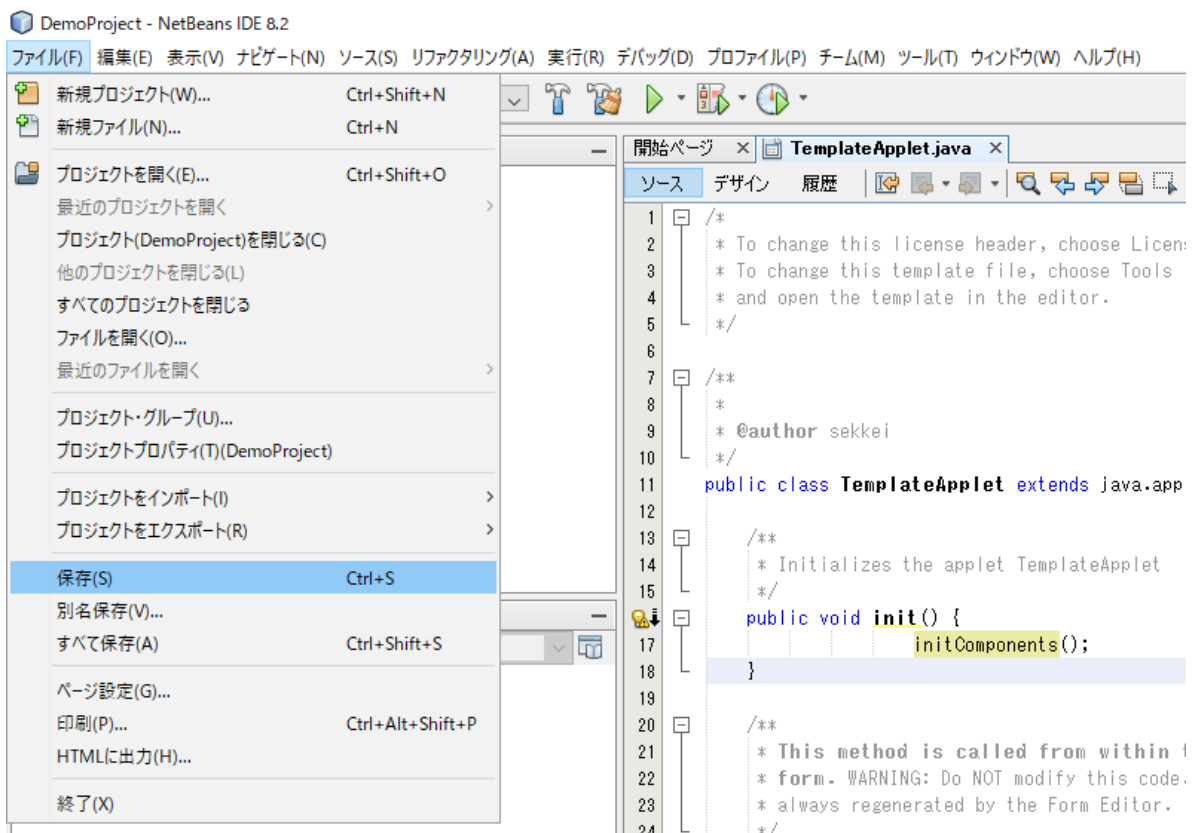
DemoProject - NetBeans IDE 8.2

ファイル(F) 編集(E) 表示(V) ナビゲート(N) ソース(S) リファクタリング(A) 実行(R) デバッグ(D) プロファイル(P) チーム(M) ツール(T) ウィンドウ(W) ヘルプ(H)

新規プロジェクト(W)... Ctrl+Shift+N
新規ファイル(N)... Ctrl+N
プロジェクトを開く(E)... Ctrl+Shift+O
最近のプロジェクトを開く
プロジェクト(DemoProject)を閉じる(C)
他のプロジェクトを閉じる(L)
すべてのプロジェクトを閉じる
ファイルを開く(O)...
最近のファイルを開く
プロジェクト・グループ(U)...
プロジェクトプロパティ(T)(DemoProject)
プロジェクトをインポート(I)
プロジェクトをエクスポート(R)
保存(S) Ctrl+S
別名保存(V)...
すべて保存(A) Ctrl+Shift+S
ページ設定(G)...
印刷(P)... Ctrl+Alt+Shift+P
HTMLに出力(H)...
終了(X)

開始ページ × TemplateApplet.java ×
ソース デザイン 履歴

1 /*
2 * To change this license header, choose Licens
3 * To change this template file, choose Tools
4 * and open the template in the editor.
5 */
6
7 /**
8 *
9 * @author sekkei
10 */
11 public class TemplateApplet extends java.app
12
13 /**
14 * Initializes the applet TemplateApplet
15 */
16 public void init() {
17 initComponents();
18 }
19
20 /**
21 * This method is called from within t
22 * form. WARNING: Do NOT modify this code.
23 * always regenerated by the Form Editor.
24 */